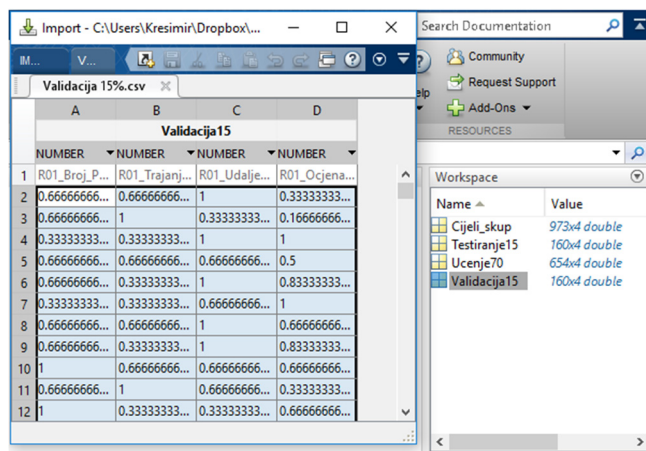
Import - C:\Users\Kresimir\Dropbox\...

IM... V...

Validacija 15%.csv

Search Documentation

Community
Request Support
Add-Ons
RESOURCES

elp

| | A | B | C | D |
|---|---|---|---|---|
| | Validacija15 | | | |
| | NUMBER | NUMBER | NUMBER | NUMBER |
| 1 | R01_Broj_P... | R01_Trajanj... | R01_Udalje... | R01_Ocjena... |
| 2 | 0.66666666... | 0.66666666... | 1 | 0.33333333... |
| 3 | 0.66666666... | 1 | 0.33333333... | 0.16666666... |
| 4 | 0.33333333... | 0.33333333... | 1 | 1 |
| 5 | 0.66666666... | 0.66666666... | 0.66666666... | 0.5 |
| 6 | 0.66666666... | 0.33333333... | 1 | 0.83333333... |
| 7 | 0.33333333... | 0.33333333... | 0.66666666... | 1 |
| 8 | 0.66666666... | 0.66666666... | 1 | 0.66666666... |
| 9 | 0.66666666... | 0.33333333... | 1 | 0.83333333... |
| 10 | 1 | 0.66666666... | 0.66666666... | 0.66666666... |
| 11 | 0.66666666... | 1 | 0.66666666... | 0.66666666... |
| 12 | 1 | 0.33333333... | 0.33333333... | 0.66666666... |

Workspace

| Name | Value |
|---|---|
| Cijeli_skup | 973x4 double |
| Testiranje15 | 160x4 double |
| Ucenje70 | 654x4 double |
| Validacija15 | 160x4 double |